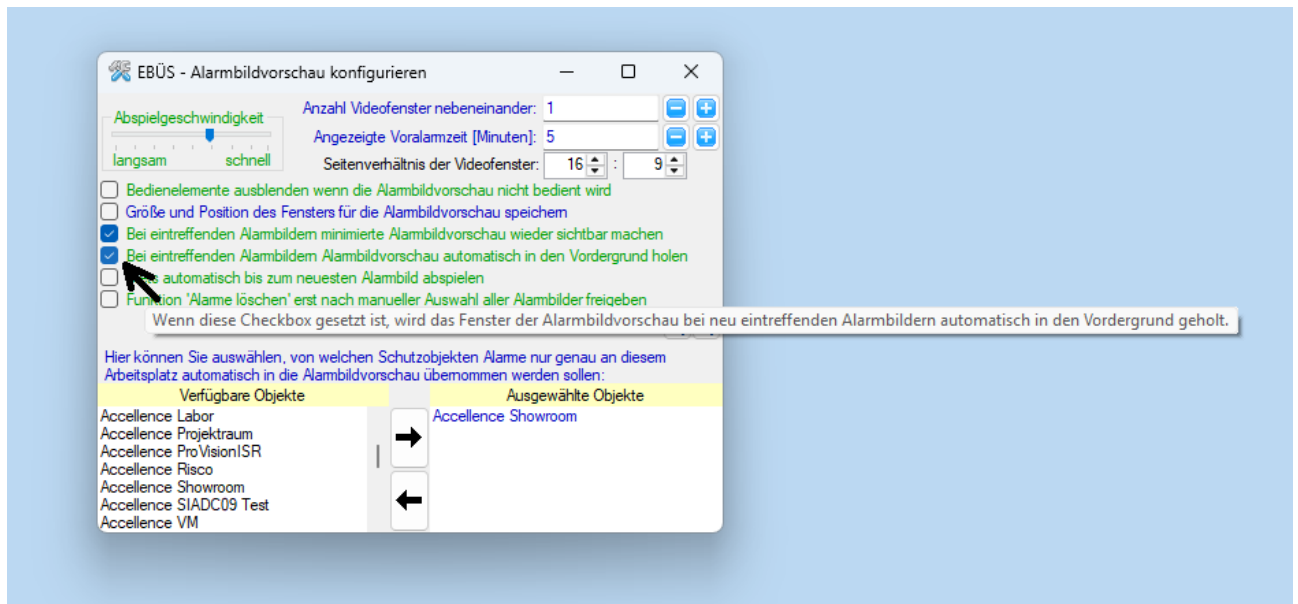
EBÜS - Alarmbildvorschau konfigurieren

Abspielgeschwindigkeit
langsam schnell

Anzahl Videofenster nebeneinander: 1
Angezeigte Voralarmzeit [Minuten]: 5
Seitenverhältnis der Videofenster: 16 : 9

Bedienelemente ausblenden wenn die Alarmbildvorschau nicht bedient wird
Größe und Position des Fensters für die Alarmbildvorschau speichern
Bei eintreffenden Alarmbildern minimierte Alarmbildvorschau wieder sichtbar machen
Bei eintreffenden Alarmbildern Alarmbildvorschau automatisch in den Vordergrund holen
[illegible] automatisch bis zum neuesten Alarmbild abspielen
Fun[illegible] 'Alarme löschen' erst nach manueller Auswahl aller Alarmbilder freigeben

Wenn diese Checkbox gesetzt ist, wird das Fenster der Alarmbildvorschau bei neu eintreffenden Alarmbildern automatisch in den Vordergrund geholt.

Hier können Sie auswählen, von welchen Schutzobjekten Alarme nur genau an diesem Arbeitsplatz automatisch in die Alarmbildvorschau übernommen werden sollen:

| Verfügbare Objekte | Ausgewählte Objekte |
|---|---|
| Accellence Labor | Accellence Showroom |
| Accellence Projektraum | |
| Accellence ProVisionISR | |
| Accellence Risco | |
| Accellence Showroom | |
| Accellence SIADC09 Test | |
| Accellence VM | |